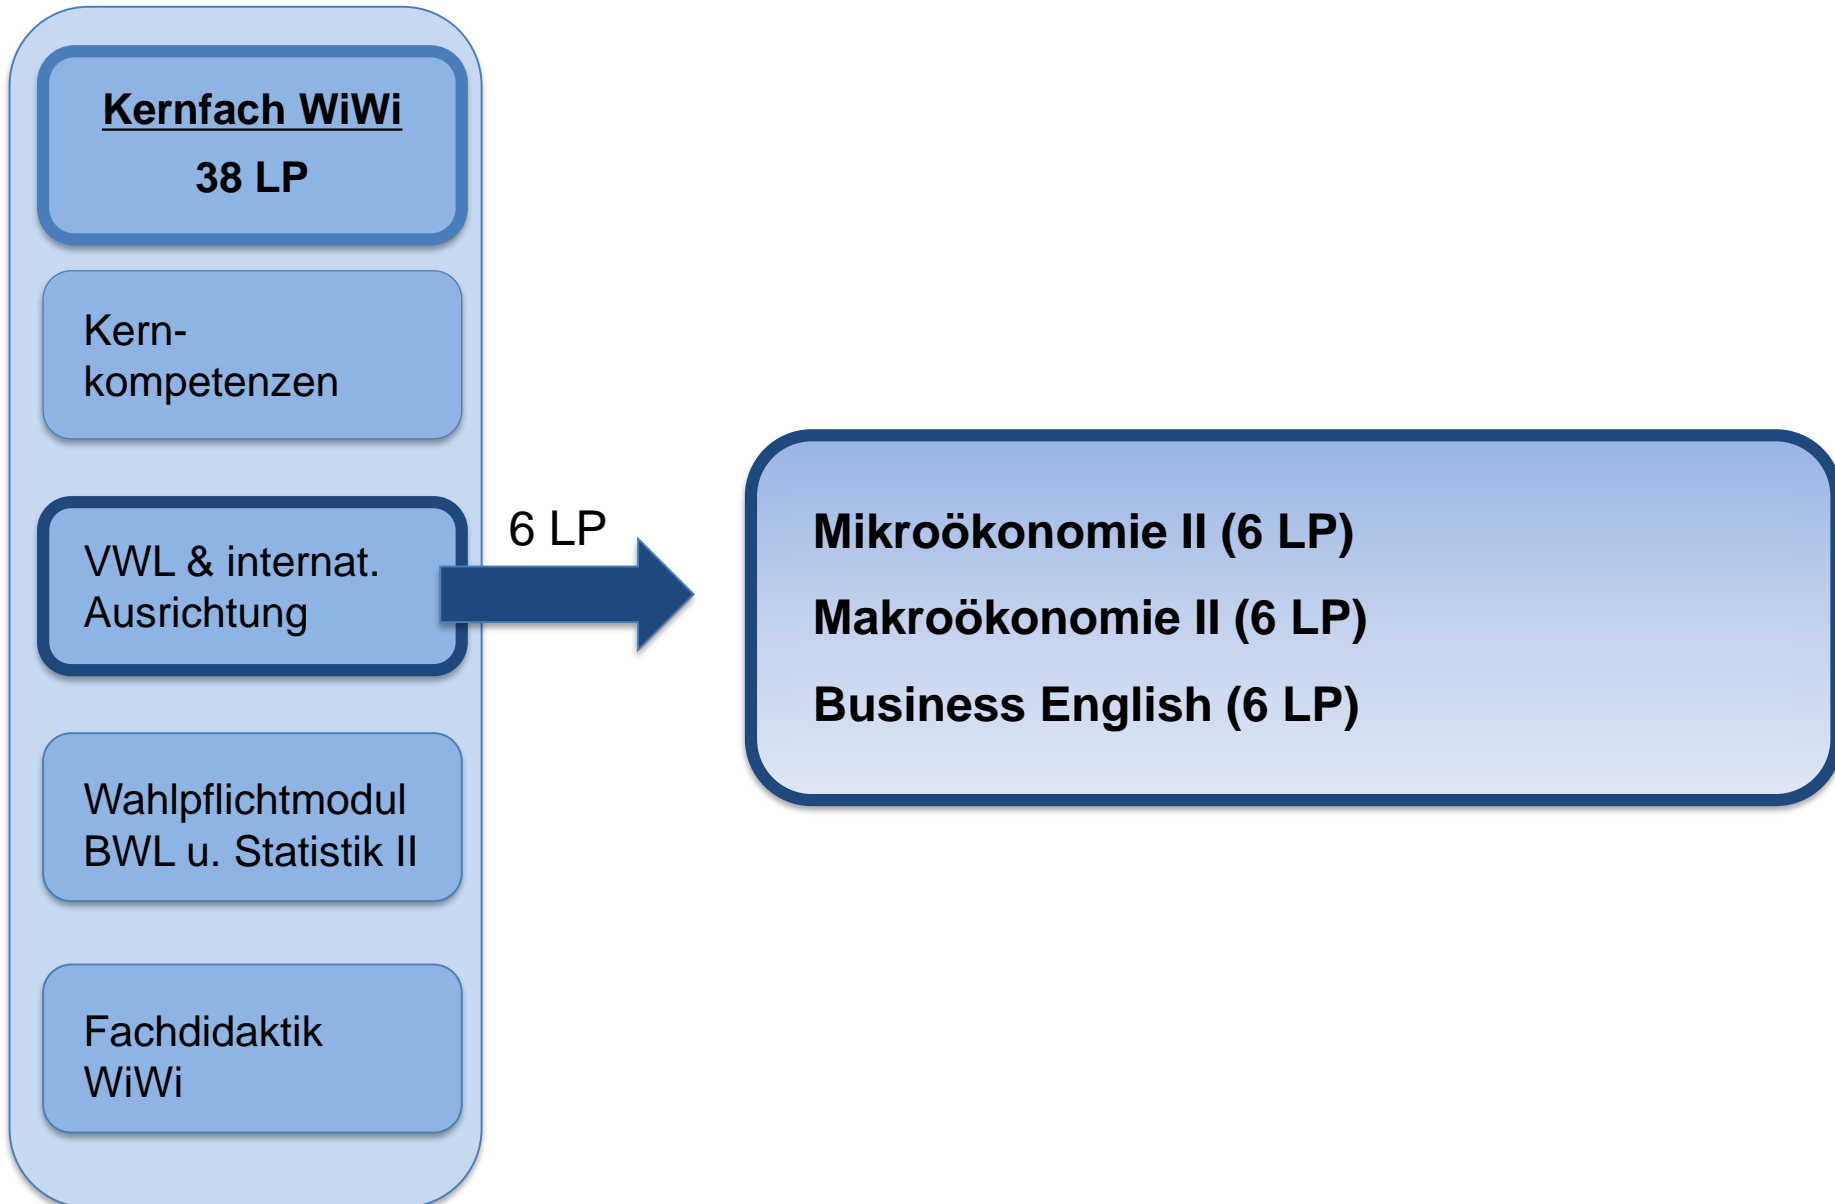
Kernfach WiWi
38 LP

Kern-kompetenzen

VWL & internat. Ausrichtung

6 LP

Mikroökonomie II (6 LP)
Makroökonomie II (6 LP)
Business English (6 LP)

Wahlpflichtmodul BWL u. Statistik II

Fachdidaktik WiWi